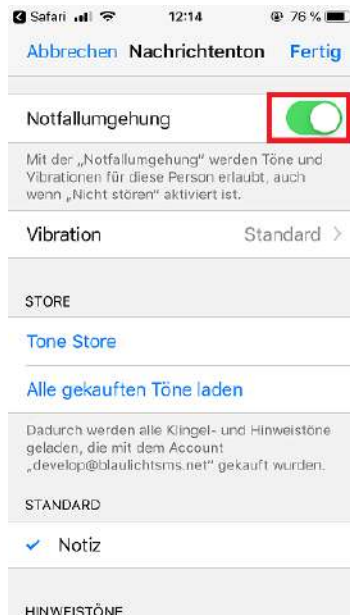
Safari 12:14 76 %

Abbrechen Nachrichtenton Fertig

Notfallumgehung

Mit der „Notfallumgehung" werden Töne und Vibrationen für diese Person erlaubt, auch wenn „Nicht stören" aktiviert ist.

Vibration Standard >

STORE

Tone Store

Alle gekauften Töne laden

Dadurch werden alle Klingel- und Hinweistöne geladen, die mit dem Account „develop@blaulichtsms.net" gekauft wurden.

STANDARD

✓ Notiz

HINWEISTÖNE